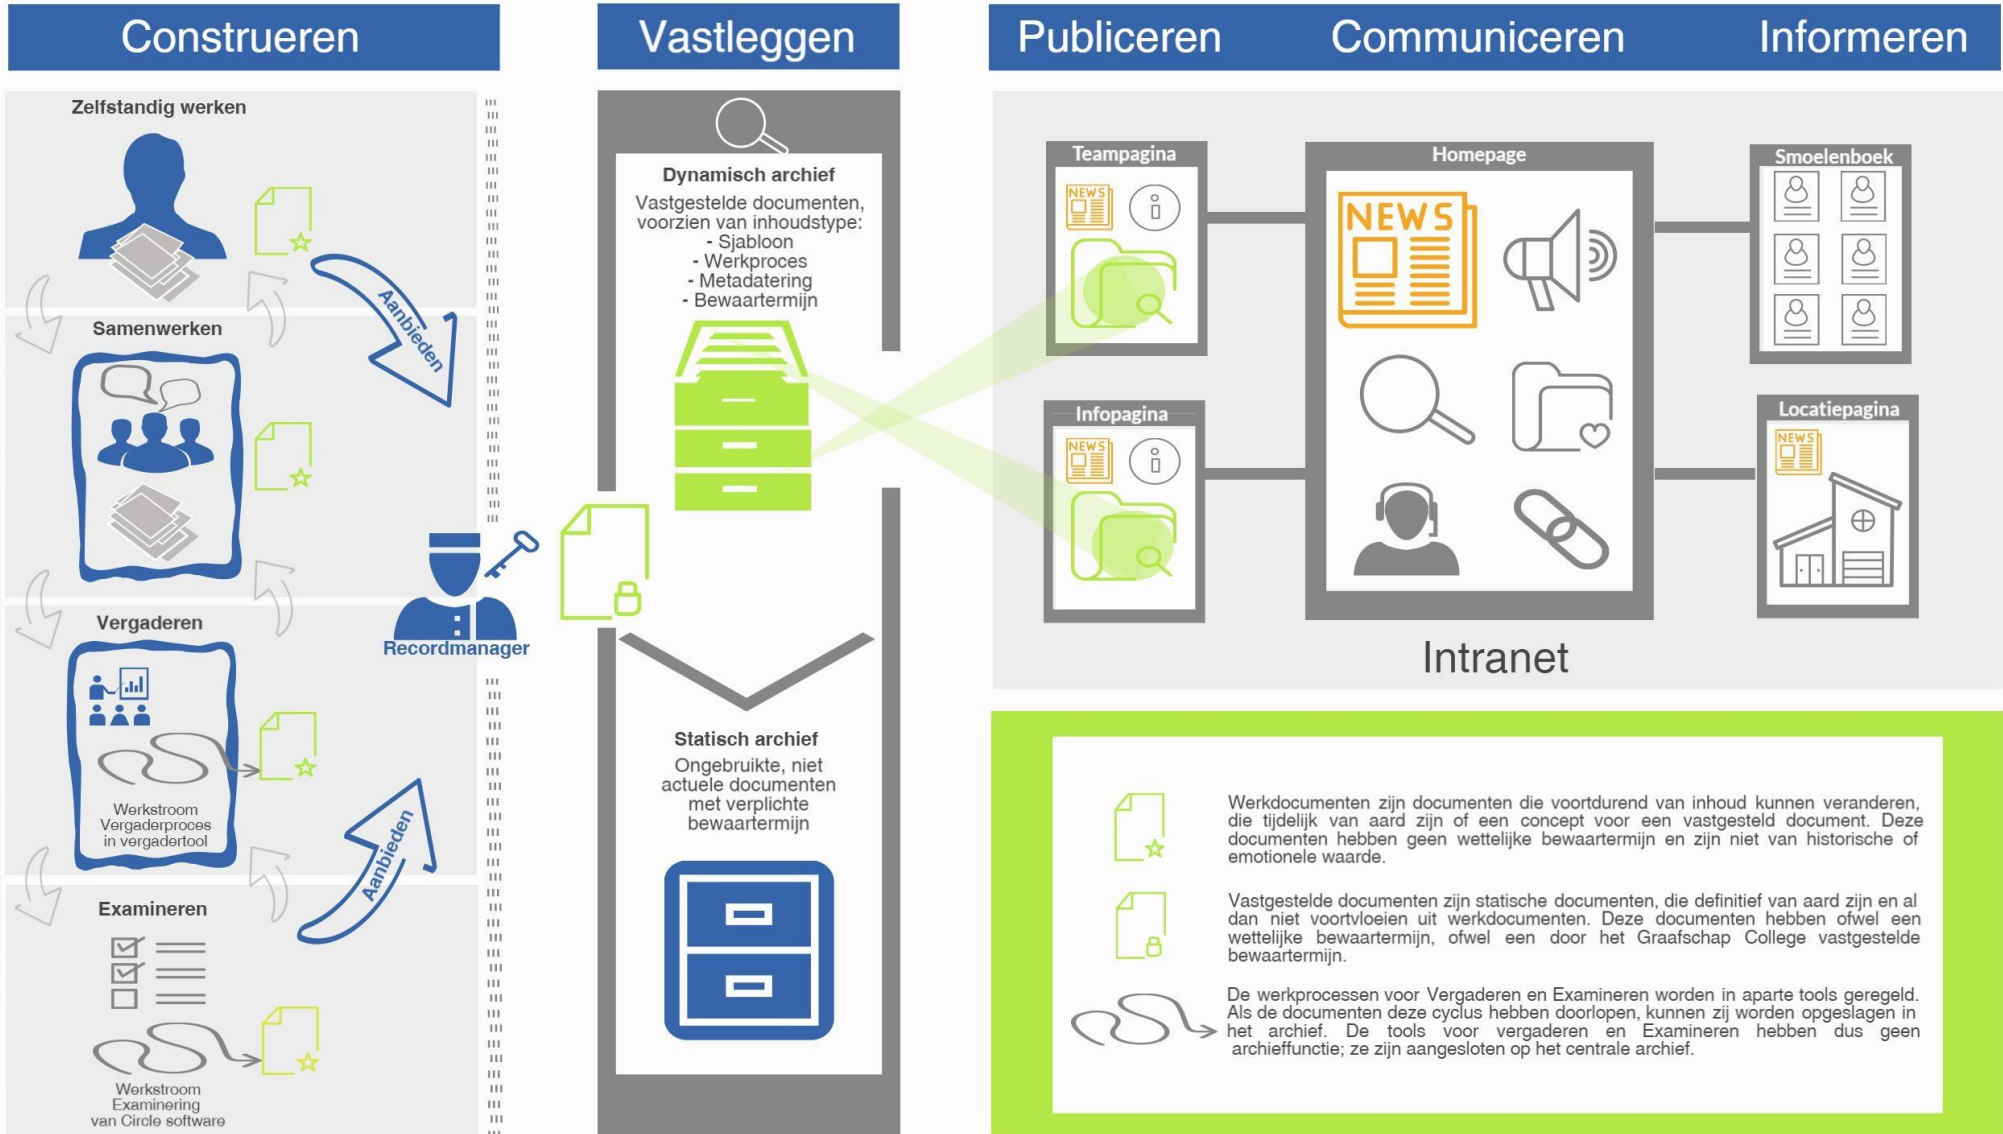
Construeren

Vastleggen

Publiceren

Communiceren

Informeren

Zelfstandig werken

Aanbieden

Samenwerken

Vergaderen

Werkstroom Vergaderproces in vergadertool

Examineren

Werkstroom Examinering van Circle software

Aanbieden

Recordmanager

Dynamisch archief

Vastgestelde documenten, voorzien van inhoudstype:
- Sjabloon
- Werkproces
- Metadatering
- Bewaartermijn

Statisch archief

Ongebruikte, niet actuele documenten met verplichte bewaartermijn

Teampagina

NEWS

Infopagina

NEWS

Homepage

NEWS

Smoelenboek

Locatiepagina

NEWS

Intranet

Werkdocumenten zijn documenten die voortdurend van inhoud kunnen veranderen, die tijdelijk van aard zijn of een concept voor een vastgesteld document. Deze documenten hebben geen wettelijke bewaartermijn en zijn niet van historische of emotionele waarde.

Vastgestelde documenten zijn statische documenten, die definitief van aard zijn en al dan niet voortvloeien uit werkdocumenten. Deze documenten hebben ofwel een wettelijke bewaartermijn, ofwel een door het Graafschap College vastgestelde bewaartermijn.

De werkprocessen voor Vergaderen en Examineren worden in aparte tools geregeld. Als de documenten deze cyclus hebben doorlopen, kunnen zij worden opgeslagen in het archief. De tools voor vergaderen en Examineren hebben dus geen archieffunctie; ze zijn aangesloten op het centrale archief.